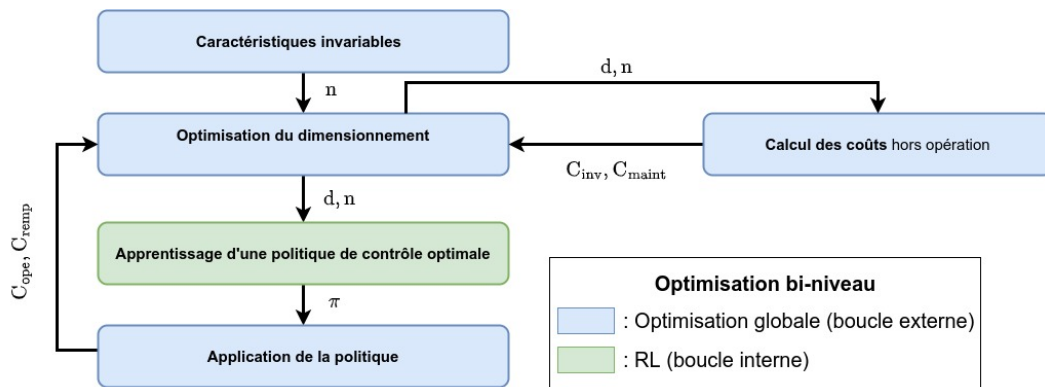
Caractéristiques invariables

$\mathrm{n}$

$\mathrm{d}, \mathrm{n}$

Optimisation du dimensionnement

Calcul des coûts hors opération

$\mathrm{C_{inv}}, \mathrm{C_{maint}}$

$\mathrm{d}, \mathrm{n}$

$\mathrm{C_{ope}}, \mathrm{C_{remp}}$

Apprentissage d'une politique de contrôle optimale

$\pi$

Application de la politique

Optimisation bi-niveau

: Optimisation globale (boucle externe)

: RL (boucle interne)